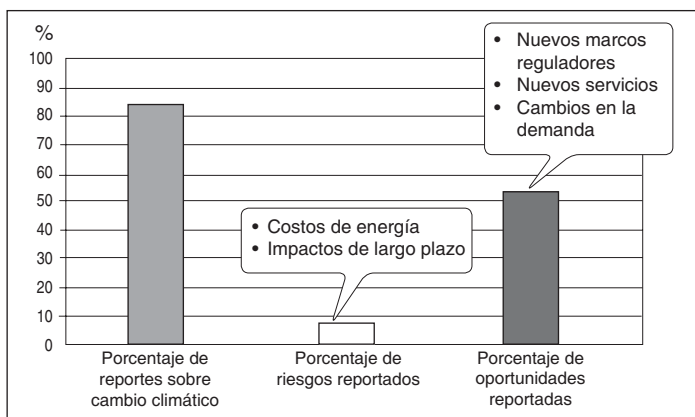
%
100
90
80
70
60
50
40
30
20
10
0

• Nuevos marcos reguladores
• Nuevos servicios
• Cambios en la demanda

• Costos de energía
• Impactos de largo plazo

Porcentaje de reportes sobre cambio climático

Porcentaje de riesgos reportados

Porcentaje de oportunidades reportadas